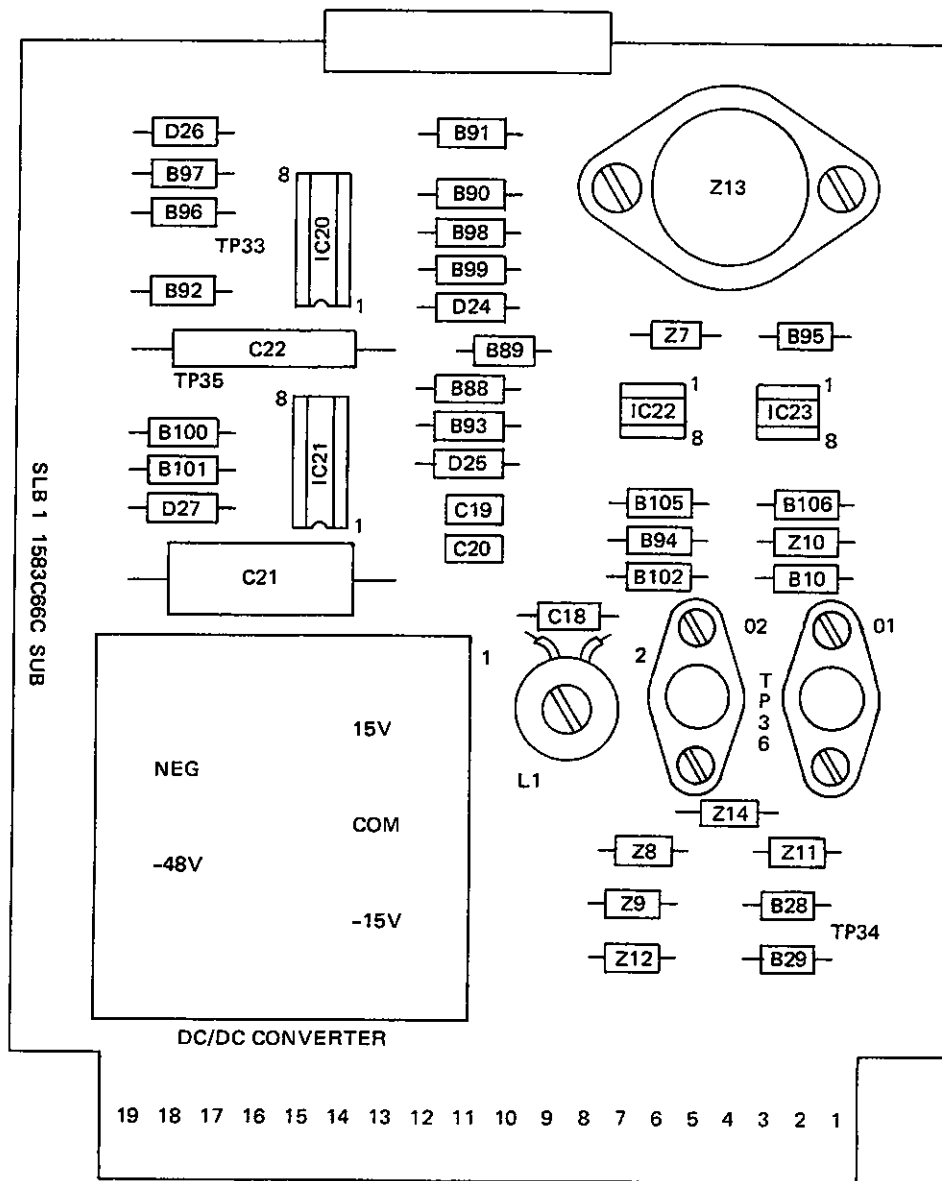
D26
B97
B96
8
IC20
1
TP33
B92
B91
B90
B98
B99
D24
Z13
C22
TP35
B89
Z7
B95
B88
8
IC21
1
B93
D25
1
IC22
8
1
IC23
8
B100
B101
D27
SLB 1 1583C66C SUB
C19
C20
B105
B106
B94
Z10
B102
B10
C21
C18
02
01
2
TP36
1
15V
NEG
L1
COM
-48V
-15V
Z14
Z8
Z11
Z9
B28
TP34
Z12
B29
DC/DC CONVERTER
19 18 17 16 15 14 13 12 11 10 9 8 7 6 5 4 3 2 1